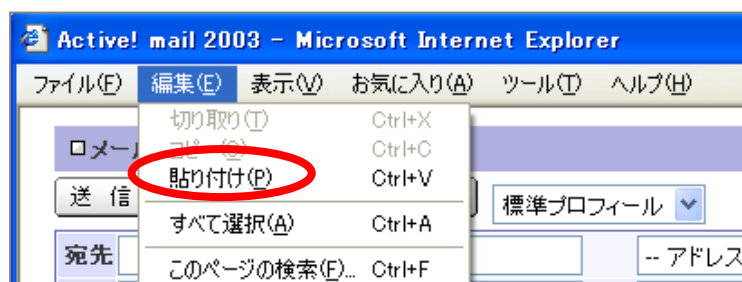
Active! mail 2003 - Microsoft Internet Explorer

ファイル(F) 編集(E) 表示(V) お気に入り(A) ツール(T) ヘルプ(H)

切り取り(T) Ctrl+X
コピー(C) Ctrl+C
貼り付け(P) Ctrl+V
すべて選択(A) Ctrl+A
このページの検索(F)... Ctrl+F

ロメー
送 信
宛先
標準プロフィール
-- アドレス